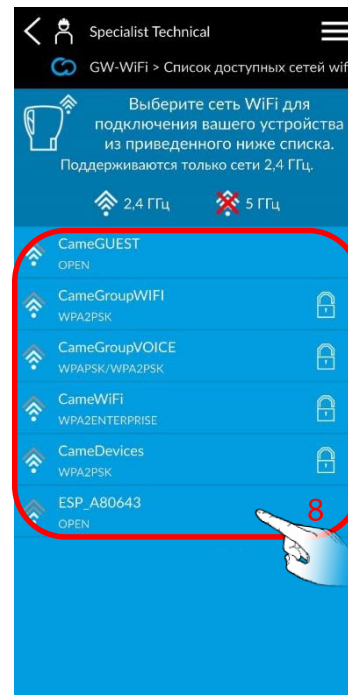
Specialist Technical

GW-WiFi > Список доступных сетей wif

Выберите сеть WiFi для подключения вашего устройства из приведенного ниже списка.
Поддерживаются только сети 2,4 ГГц.

2,4 ГГц 5 ГГц

CameGUEST
OPEN

CameGroupWIFI
WPA2PSK

CameGroupVOICE
WPAPSK/WPA2PSK

CameWiFi
WPA2ENTERPRISE

CameDevices
WPA2PSK

ESP_A80643
OPEN

8